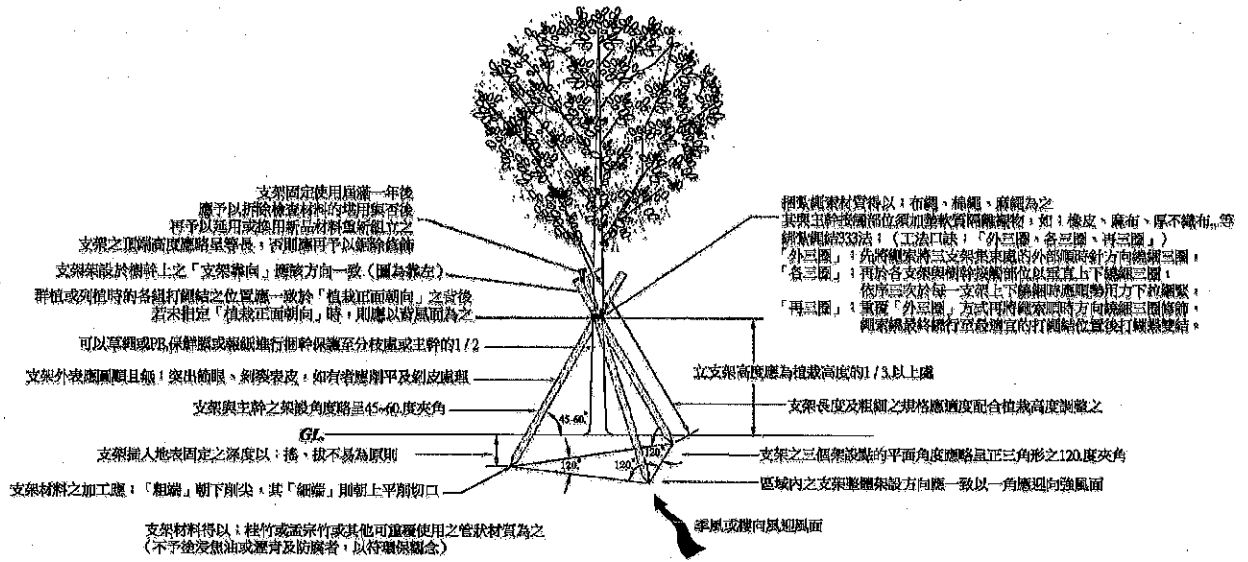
支架固定使用屆滿一年後
應予以拆除檢查材料的堪用與否後
再予以延用或換用新品材料重新組立之
支架之頂端高度應略呈等長，否則應再予以鋸除修飾

支架架設於樹幹上之「支架靠向」應該方向一致（圖為靠左）

群植或列植時的各組打網結之位置應一致於「植栽正面朝向」之資後
若未指定「植栽正面朝向」時，則應以背風面為之

可以草繩或PE保護膜或麻袋進行捆幹保護至分枝處或主幹的1 / 2

支架外表應圓順且無：突出節眼、斜裂表皮，如有者應削平及刨皮處理

支架與主幹之架設角度略呈45~60.度夾角

45-60°

GL

支架插入地表固定之深度以：搖、拔不易為原則

支架材料之加工應：「粗端」朝下削尖，其「細端」則朝上平削切口

120°
120°
120°

支架材料得以：桂竹或孟宗竹或其他可重覆使用之管狀材質為之
（不予塗漆焦油或瀝青及防腐者，以符環保觀念）

捆紮綁束材質得以：布繩、棕繩、麻繩為之
其與主幹接觸部位須加墊軟質隔離襯物，如：橡皮、麻布、厚不織布…等
綁紮繩結333法：（工法口訣：「外三圈、各三圈、再三圈」）
「外三圈」：先將繩索將三支架集束處的外部順時針方向纏繞三圈，
「各三圈」：再於各支架與樹幹接觸部位以垂直上下纏繞三圈，
依序逐次於每一支架上下纏繞時應即勢用力下拉繩緊，
「再三圈」：重複「外三圈」方式再將繩索順時方向纏繞三圈修飾，
繩索綁最終繩行至最適宜的打網結位置後打緊雙結。

立支架高度應為植栽高度的1 / 3.以上處

支架長度及粗細之規格應適度配合植栽高度調整之

支架之三個架設點的平面角度應略呈正三角形之120.度夾角

區域內之支架整體架設方向應一致以一角應迎向強風面

季風或慣向風迎風面